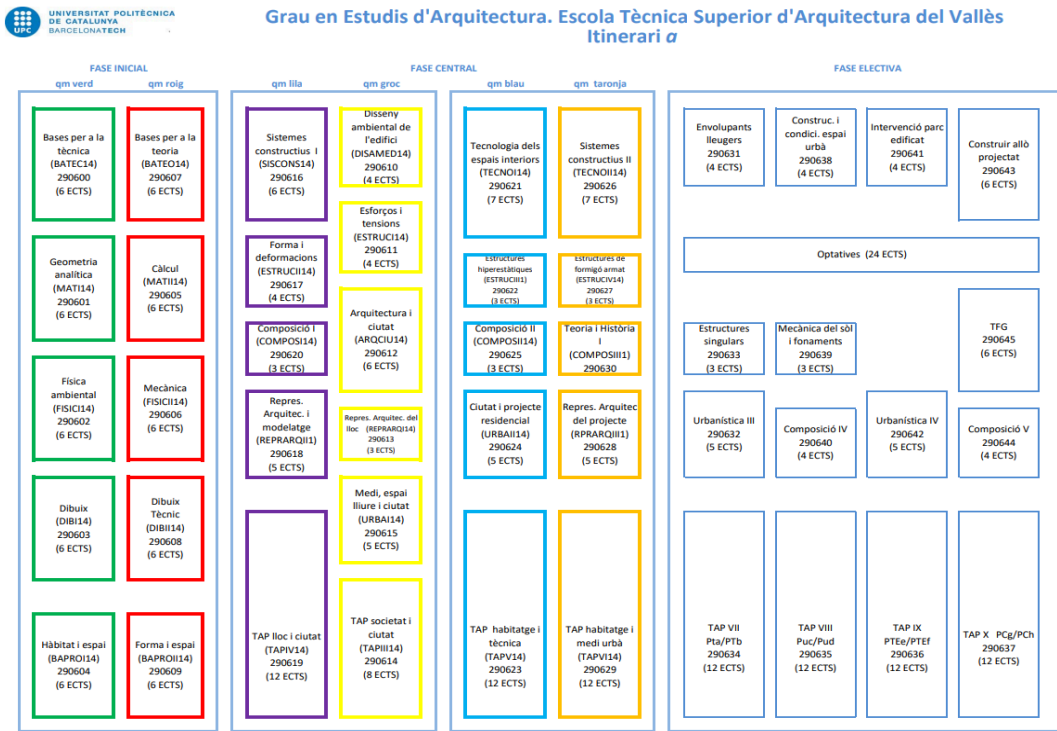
UPC UNIVERSITAT POLITÈCNICA DE CATALUNYA BARCELONATECH

Grau en Estudis d'Arquitectura. Escola Tècnica Superior d'Arquitectura del Vallès
Itinerari $a$

FASE INICIAL
qm verd
qm roig

Bases per a la tècnica (BATEC14) 290600 (6 ECTS)

Bases per a la teoria (BATEO14) 290607 (6 ECTS)

Geometria analítica (MATI14) 290601 (6 ECTS)

Càlcul (MATII14) 290605 (6 ECTS)

Física ambiental (FISICI14) 290602 (6 ECTS)

Mecànica (FISICII14) 290606 (6 ECTS)

Dibuix (DIBI14) 290603 (6 ECTS)

Dibuix Tècnic (DIBII14) 290608 (6 ECTS)

Hàbitat i espai (BAPROI14) 290604 (6 ECTS)

Forma i espai (BAPROII14) 290609 (6 ECTS)

FASE CENTRAL
qm lila
qm groc

Sistemes constructius I (SISCONS14) 290616 (6 ECTS)

Disseny ambiental de l'edifici (DISAMED14) 290610 (4 ECTS)

Esforços i tensions (ESTRUCI14) 290611 (4 ECTS)

Forma i deformacions (ESTRUCII14) 290617 (4 ECTS)

Arquitectura i ciutat (ARQCIU14) 290612 (6 ECTS)

Composició I (COMPOSI14) 290620 (3 ECTS)

Repres. Arquitec. i modelatge (REPRARQII1) 290618 (5 ECTS)

Repres. Arquitec. del lloc (REPRARQI14) 290613 (3 ECTS)

Medi, espai lliure i ciutat (URBAI14) 290615 (5 ECTS)

TAP lloc i ciutat (TAPIV14) 290619 (12 ECTS)

TAP societat i ciutat (TAPIII14) 290614 (8 ECTS)

qm blau
qm taronja

Tecnologia dels espais interiors (TECNOI14) 290621 (7 ECTS)

Sistemes constructius II (TECNOI14) 290626 (7 ECTS)

Estructures hiperestàtiques (ESTRUCIII1) 290622 (3 ECTS)

Estructures de formigó armat (ESTRUCIV14) 290627 (3 ECTS)

Composició II (COMPOSII14) 290625 (3 ECTS)

Teoria i Història I (COMPOSIII1) 290630

Ciutat i projecte residencial (URBAII14) 290624 (5 ECTS)

Repres. Arquitec del projecte (RPRARQII1) 290628 (5 ECTS)

TAP habitatge i tècnica (TAPV14) 290623 (12 ECTS)

TAP habitatge i medi urbà (TAPVI14) 290629 (12 ECTS)

FASE ELECTIVA

Envolupants lleugers 290631 (4 ECTS)

Construc. i condici. espai urbà 290638 (4 ECTS)

Intervenció parc edificat 290641 (4 ECTS)

Construir allò projectat 290643 (6 ECTS)

Optatives (24 ECTS)

Estructures singulars 290633 (3 ECTS)

Mecànica del sòl i fonaments 290639 (3 ECTS)

TFG 290645 (6 ECTS)

Urbanística III 290632 (5 ECTS)

Composició IV 290640 (4 ECTS)

Urbanística IV 290642 (5 ECTS)

Composició V 290644 (4 ECTS)

TAP VII Pta/PTb 290634 (12 ECTS)

TAP VIII Puc/Pud 290635 (12 ECTS)

TAP IX PTEe/PTEf 290636 (12 ECTS)

TAP X PCg/PCh 290637 (12 ECTS)